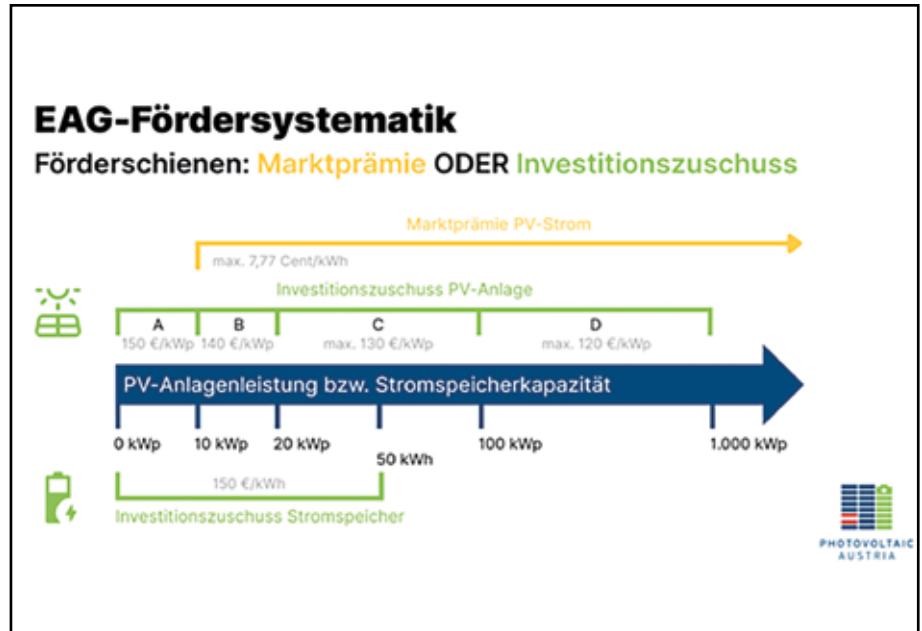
EAG-Fördersystematik

Förderschienen: Marktprämie ODER Investitionszuschuss

Marktprämie PV-Strom

max. 7,77 Cent/kWh

Investitionszuschuss PV-Anlage

A
150 €/kWp

B
140 €/kWp

C
max. 130 €/kWp

D
max. 120 €/kWp

PV-Anlagenleistung bzw. Stromspeicherkapazität

0 kWp
10 kWp
20 kWp
50 kWh
100 kWp
1.000 kWp

150 €/kWh

Investitionszuschuss Stromspeicher

PHOTOVOLTAIC AUSTRIA